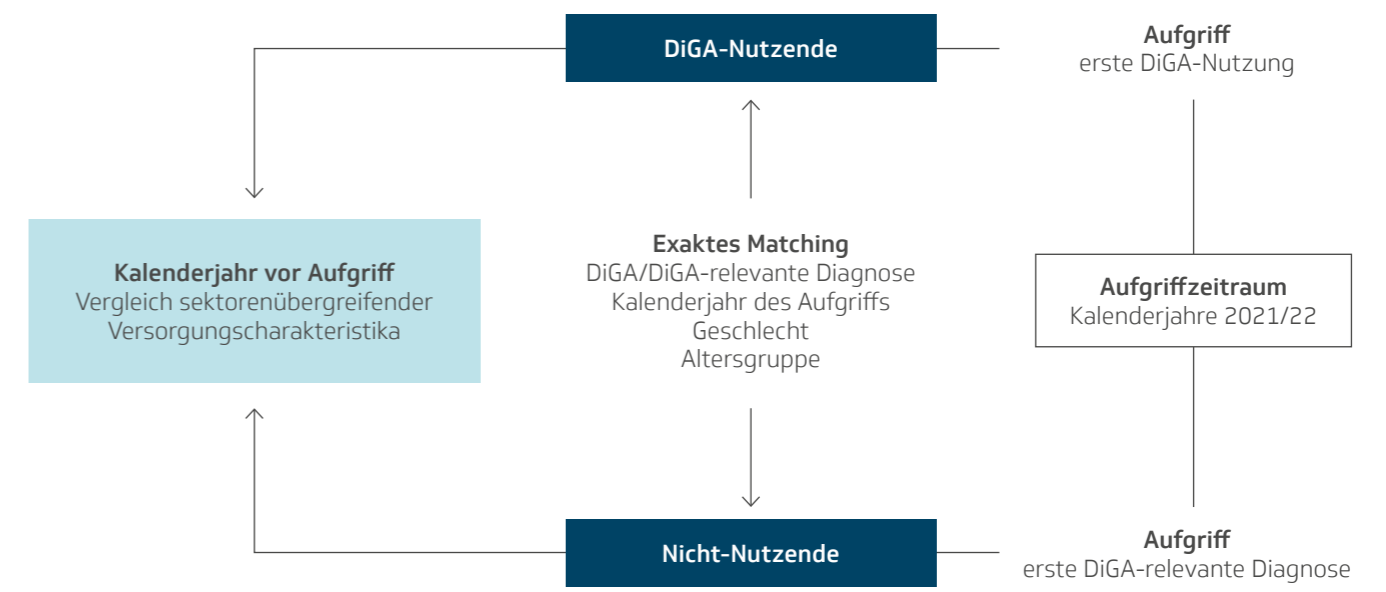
DiGA-Nutzende

Aufgriff
erste DiGA-Nutzung

Kalenderjahr vor Aufgriff
Vergleich sektorenübergreifender Versorgungscharakteristika

Exaktes Matching
DiGA/DiGA-relevante Diagnose
Kalenderjahr des Aufgriffs
Geschlecht
Altersgruppe

Aufgriffzeitraum
Kalenderjahre 2021/22

Nicht-Nutzende

Aufgriff
erste DiGA-relevante Diagnose